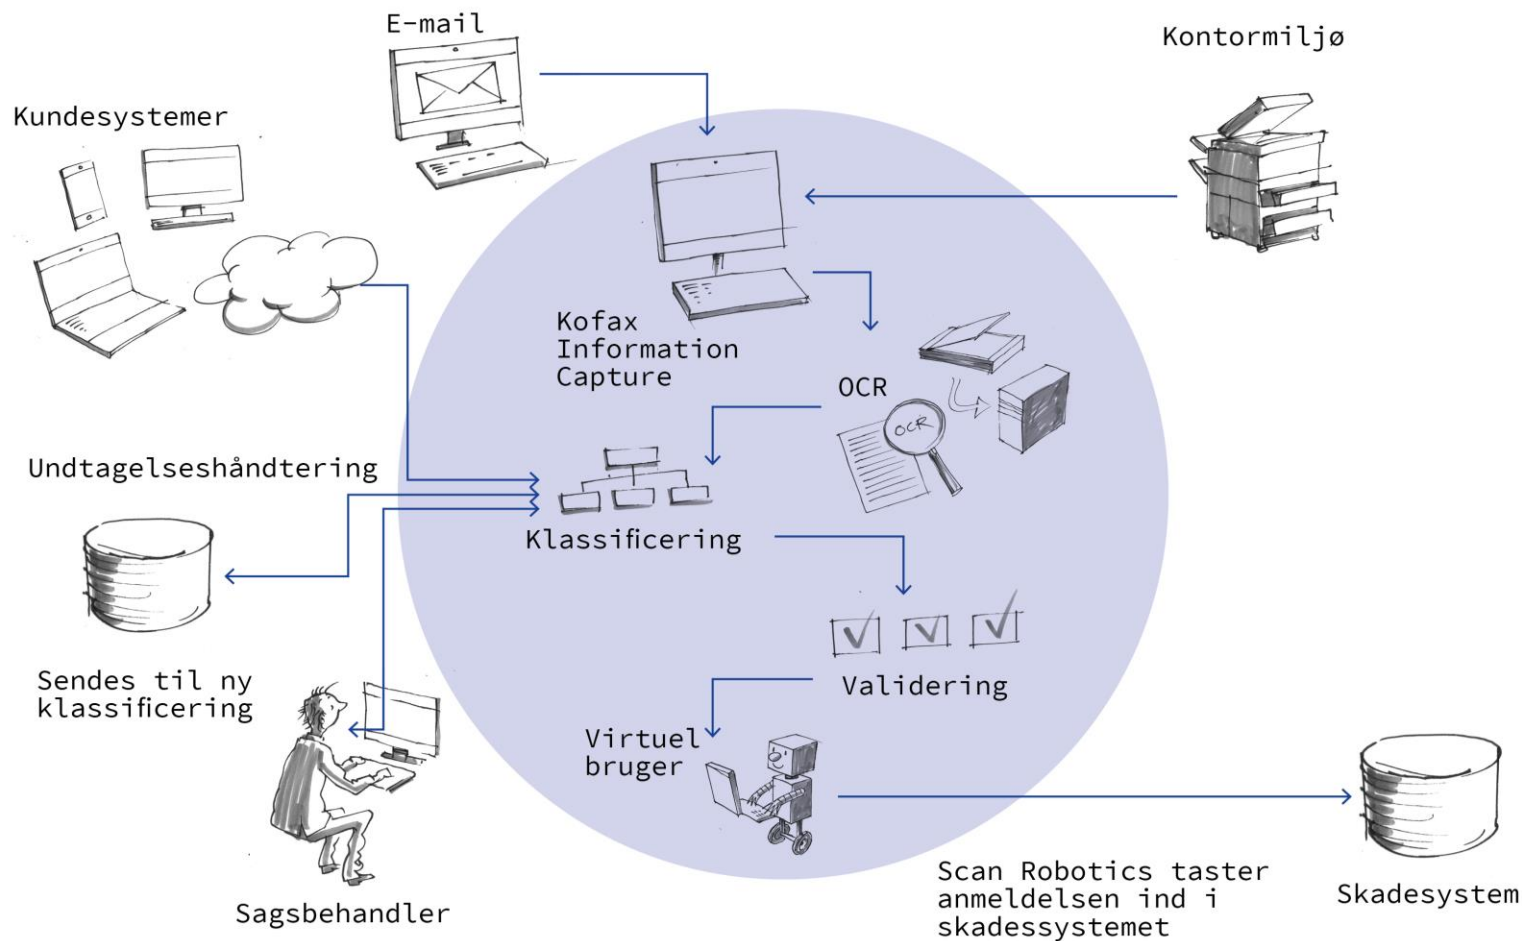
E-mail

Kontormiljø

Kundesystemer

Kofax Information Capture

OCR

OCR

Undtagelseshåndtering

Klassificering

Validering

Sendes til ny klassificering

Virtuel bruger

Sagsbehandler

Scan Robotics taster anmeldelsen ind i skadessystemet

Skadesystem